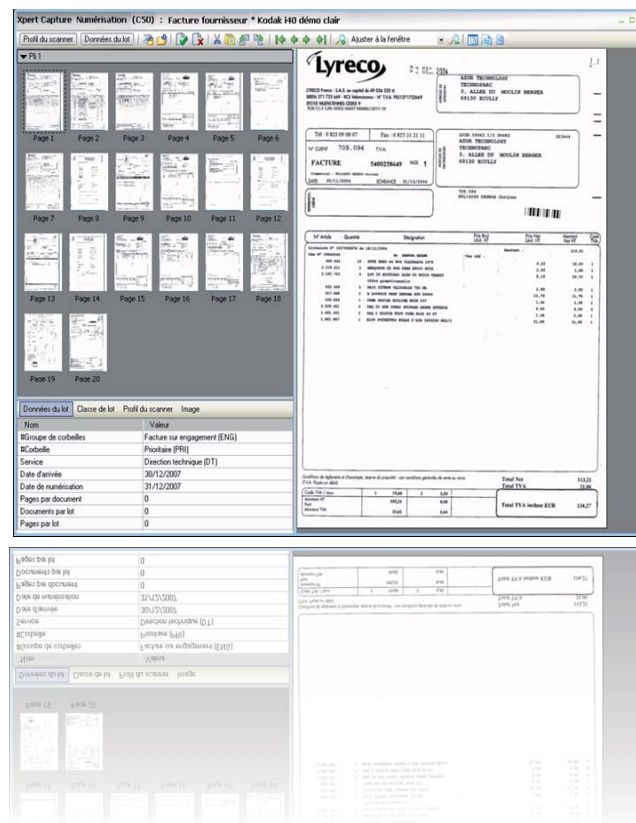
Xpert Capture Numérisation (C50) : Facture fournisseur * Kodak i40 démo clair

Profil du scanner | Données du lot | Ajuster à la fenêtre

Pli 1

Page 1 Page 2 Page 3 Page 4 Page 5 Page 6
Page 7 Page 8 Page 9 Page 10 Page 11 Page 12
Page 13 Page 14 Page 15 Page 16 Page 17 Page 18
Page 19 Page 20

Données du lot | Classe de lot | Profil du scanner | Image

| Nom | Valeur |
|---|---|
| #Groupe de corbeilles | Facture sur engagement (ENG) |
| #Corbeille | Prioritaire (PRI) |
| Service | Direction technique (DT) |
| Date d'arrivée | 30/12/2007 |
| Date de numérisation | 31/12/2007 |
| Pages par document | 0 |
| Documents par lot | 0 |
| Pages par lot | 0 |

Lyreco

ASUN TECHNOLOGY
TECHNOPARC
3, ALLEE DU MOULIN BERGER
69130 ECULLY

Tél : 0 825 09 08 07 | Fax : 0 825 31 21 11

N° CLIENT 705.094 TVA

FACTURE 5400258649 PAGE 1

DATE 30/11/2004 ECHEANCE 31/12/2004

ASUN TECHNOLOGY
TECHNOPARC
3, ALLEE DU MOULIN BERGER
69130 ECULLY

N° Article | Quantité | Désignation | Prix Brut Unit. HT | Prix Net Unit. HT | Montant Net HT

Total Net 113,21
Total TVA 21,06
Total TVA incluse EUR 134,27